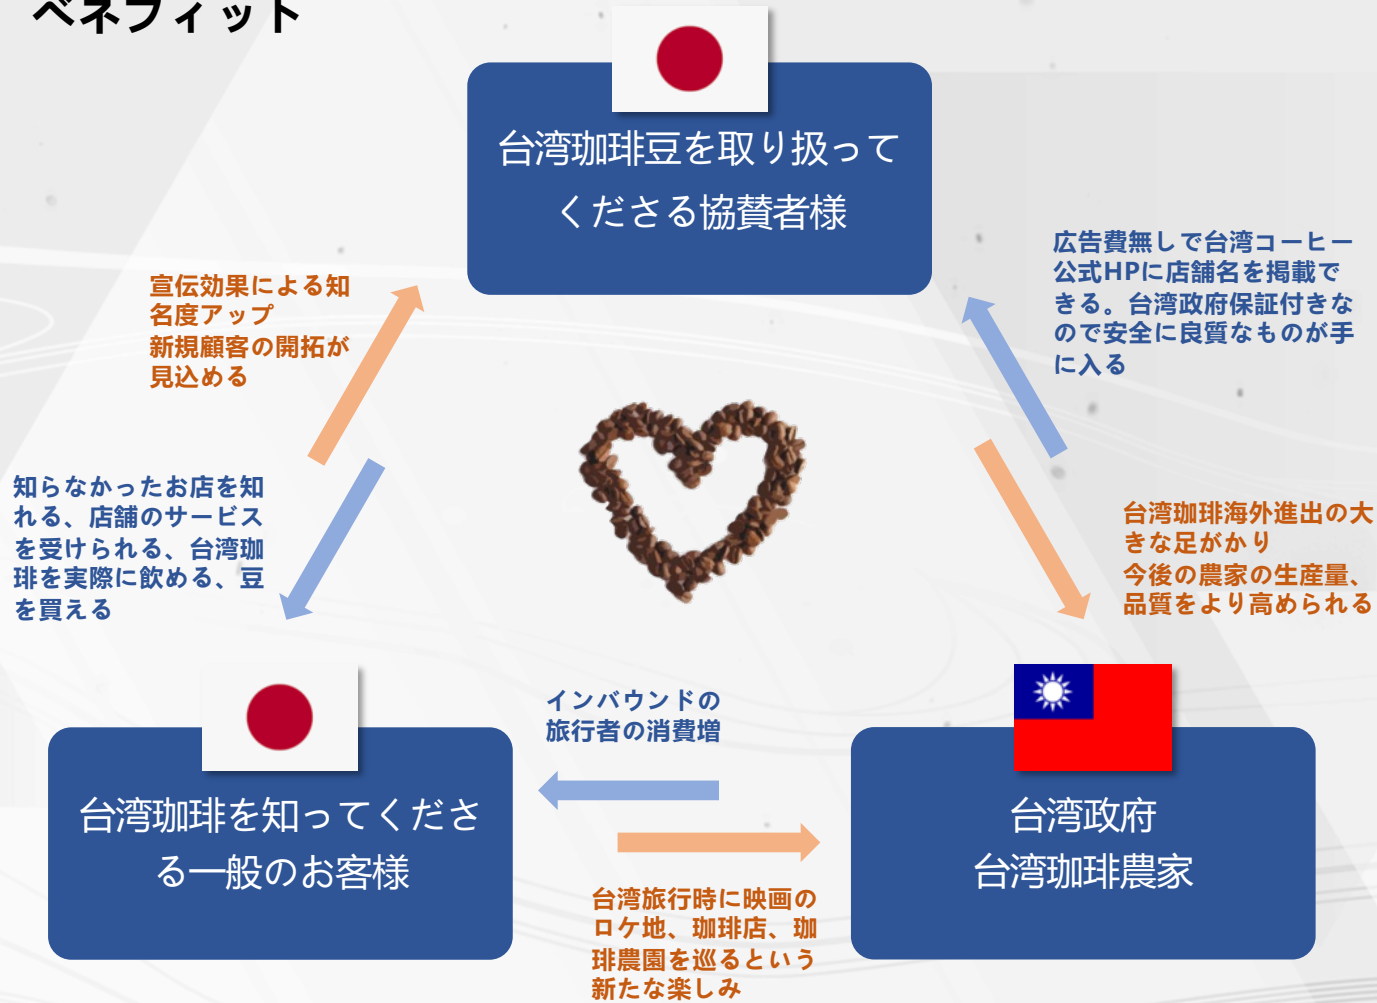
ベネフィット

台湾珈琲豆を取り扱ってくださる協賛者様

宣伝効果による知名度アップ
新規顧客の開拓が見込める

広告費無しで台湾コーヒー公式HPに店舗名を掲載できる。台湾政府保証付きなので安全に良質なものが手に入る

知らなかったお店を知れる、店舗のサービスを受けられる、台湾珈琲を実際に飲める、豆を買える

台湾珈琲海外進出の大きな足がかり
今後の農家の生産量、品質をより高められる

インバウンドの旅行者の消費増

台湾珈琲を知ってくださる一般のお客様

台湾政府
台湾珈琲農家

台湾旅行時に映画のロケ地、珈琲店、珈琲農園を巡るという新たな楽しみ